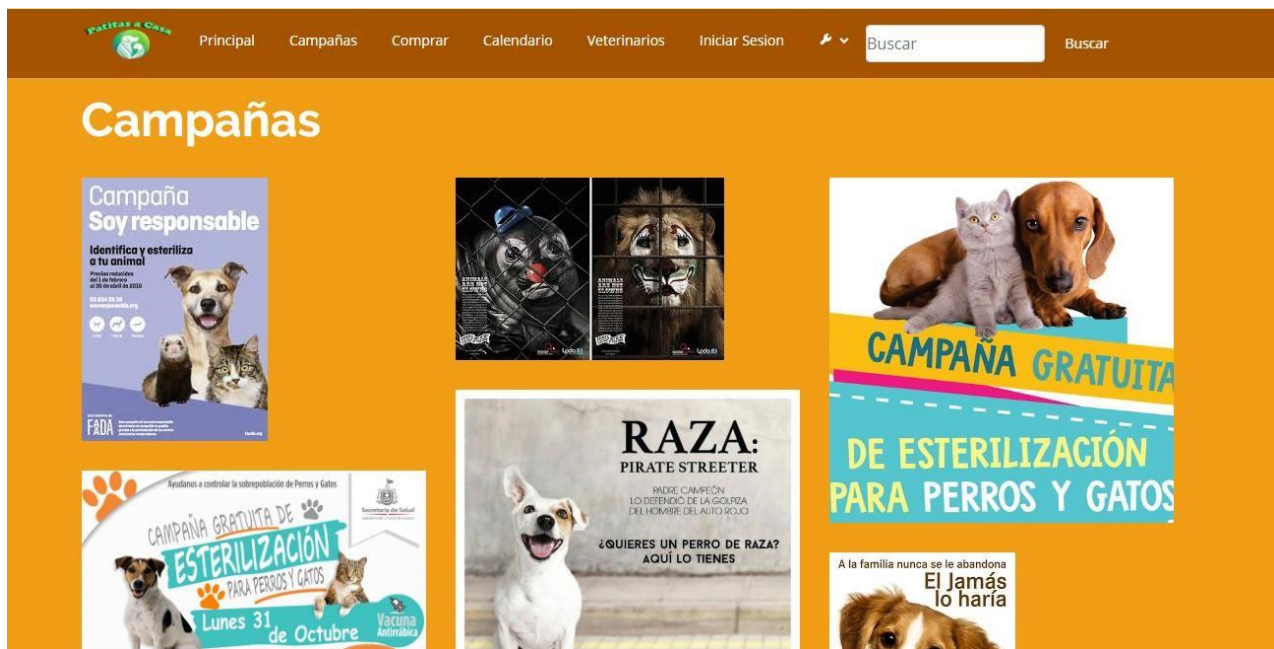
Patitas a Casa

Principal Campañas Comprar Calendario Veterinarios Iniciar Sesion Buscar Buscar

Campañas

Campaña
Soy responsable
Identifica y esteriliza a tu animal
Precios reducidos del 1 de febrero al 30 de abril de 2016
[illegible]
FADA

ANIMALS ARE NOT CLOWNS
ANIMALS ARE NOT CLOWNS

CAMPAÑA GRATUITA
DE ESTERILIZACIÓN
PARA PERROS Y GATOS

Ayudanos a controlar la sobrepoblación de Perros y Gatos
Secretaría de Salud
CAMPAÑA GRATUITA DE
ESTERILIZACIÓN
PARA PERROS Y GATOS
Lunes 31 de Octubre
Vacuna Antirrábica

RAZA:
PIRATE STREETER
PADRE CAMPEÓN
LO DEFENDIÓ DE LA GOLPIZA
DEL HOMBRE DEL AUTO ROJO
¿QUIERES UN PERRO DE RAZA?
AQUÍ LO TIENES

A la familia nunca se le abandona
El Jamás lo haría